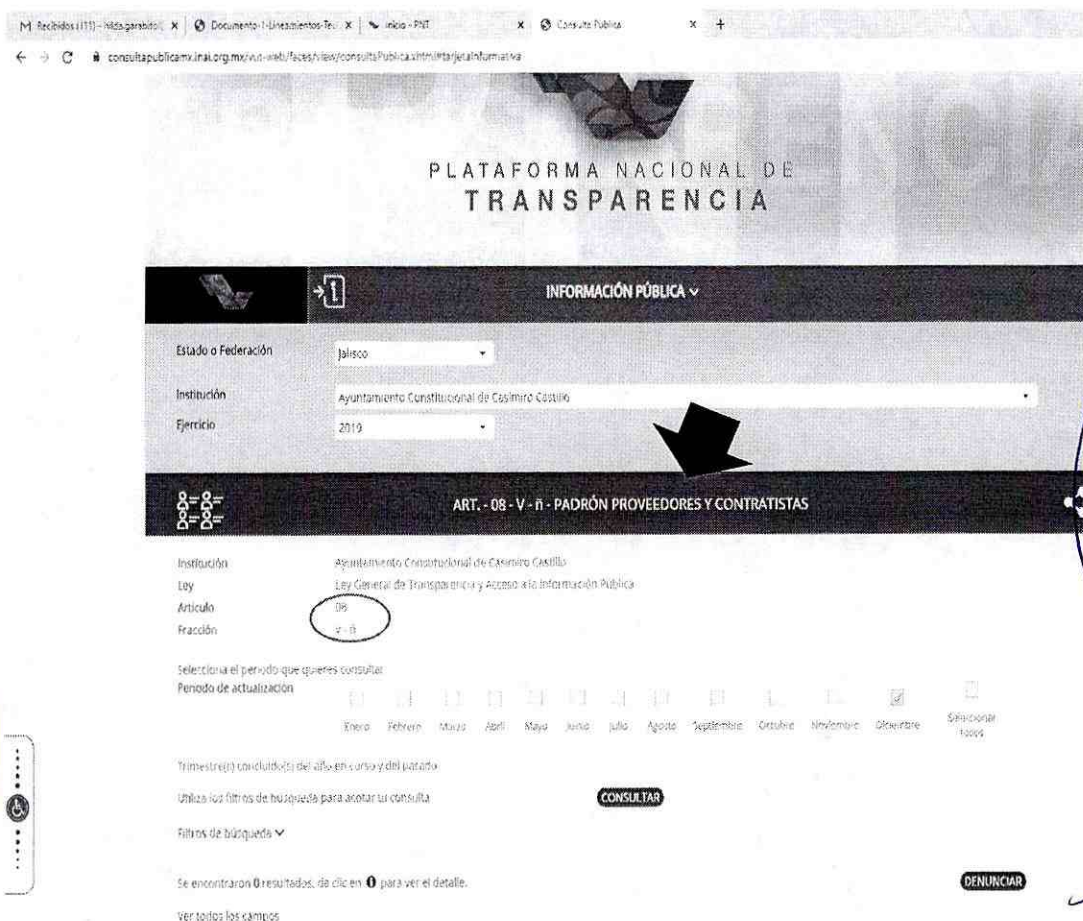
M Recibidos (11) - hilda.garabito | Documento-1-Lineamientos-Te | Inicio - PNT | Consulta Pública

consultapublicamx.inai.org.mx/vut-web/faces/view/consultaPublica.xhtml#tarjetaInformativa

PLATAFORMA NACIONAL DE TRANSPARENCIA

INFORMACIÓN PÚBLICA

Estado o Federación: Jalisco

Institución: Ayuntamiento Constitucional de Casimiro Castillo

Ejercicio: 2019

ART. - 08 - V - ñ - PADRÓN PROVEEDORES Y CONTRATISTAS

Institución: Ayuntamiento Constitucional de Casimiro Castillo
Ley: Ley General de Transparencia y Acceso a la Información Pública
Artículo: 08
Fracción: V - ñ

Selecciona el periodo que quieres consultar
Periodo de actualización

Enero Febrero Marzo Abril Mayo Junio Julio Agosto Septiembre Octubre Noviembre Diciembre Seleccionar todos

Trimestre(s) concluido(s) del año en curso y del pasado

Utiliza los filtros de búsqueda para acotar tu consulta CONSULTAR

Filtros de búsqueda

Se encontraron 0 resultados, da clic en 0 para ver el detalle.

DENUNCIAR

Ver todos los campos